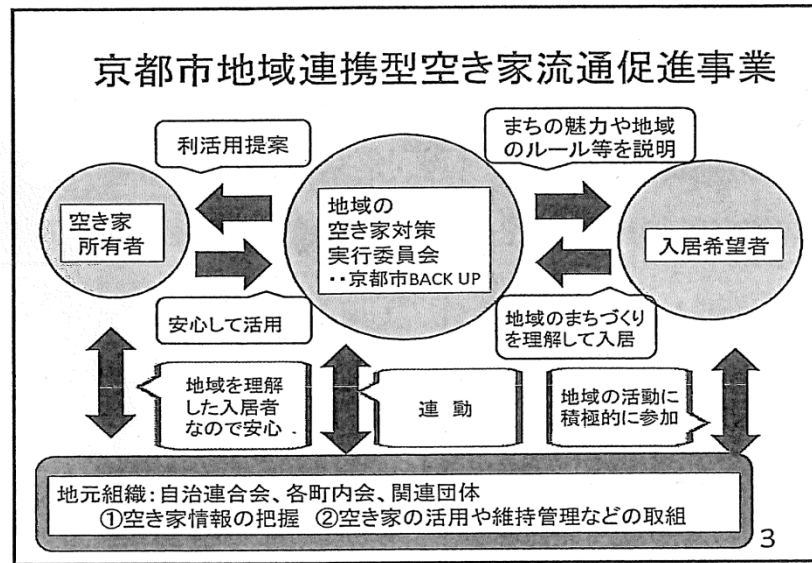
京都市地域連携型空き家流通促進事業

利活用提案

まちの魅力や地域のルール等を説明

空き家所有者

地域の空き家対策実行委員会
・・京都市BACK UP

入居希望者

安心して活用

地域のまちづくりを理解して入居

地域を理解した入居者なので安心

連動

地域の活動に積極的に参加

地元組織：自治連合会、各町内会、関連団体
①空き家情報の把握　②空き家の活用や維持管理などの取組

3